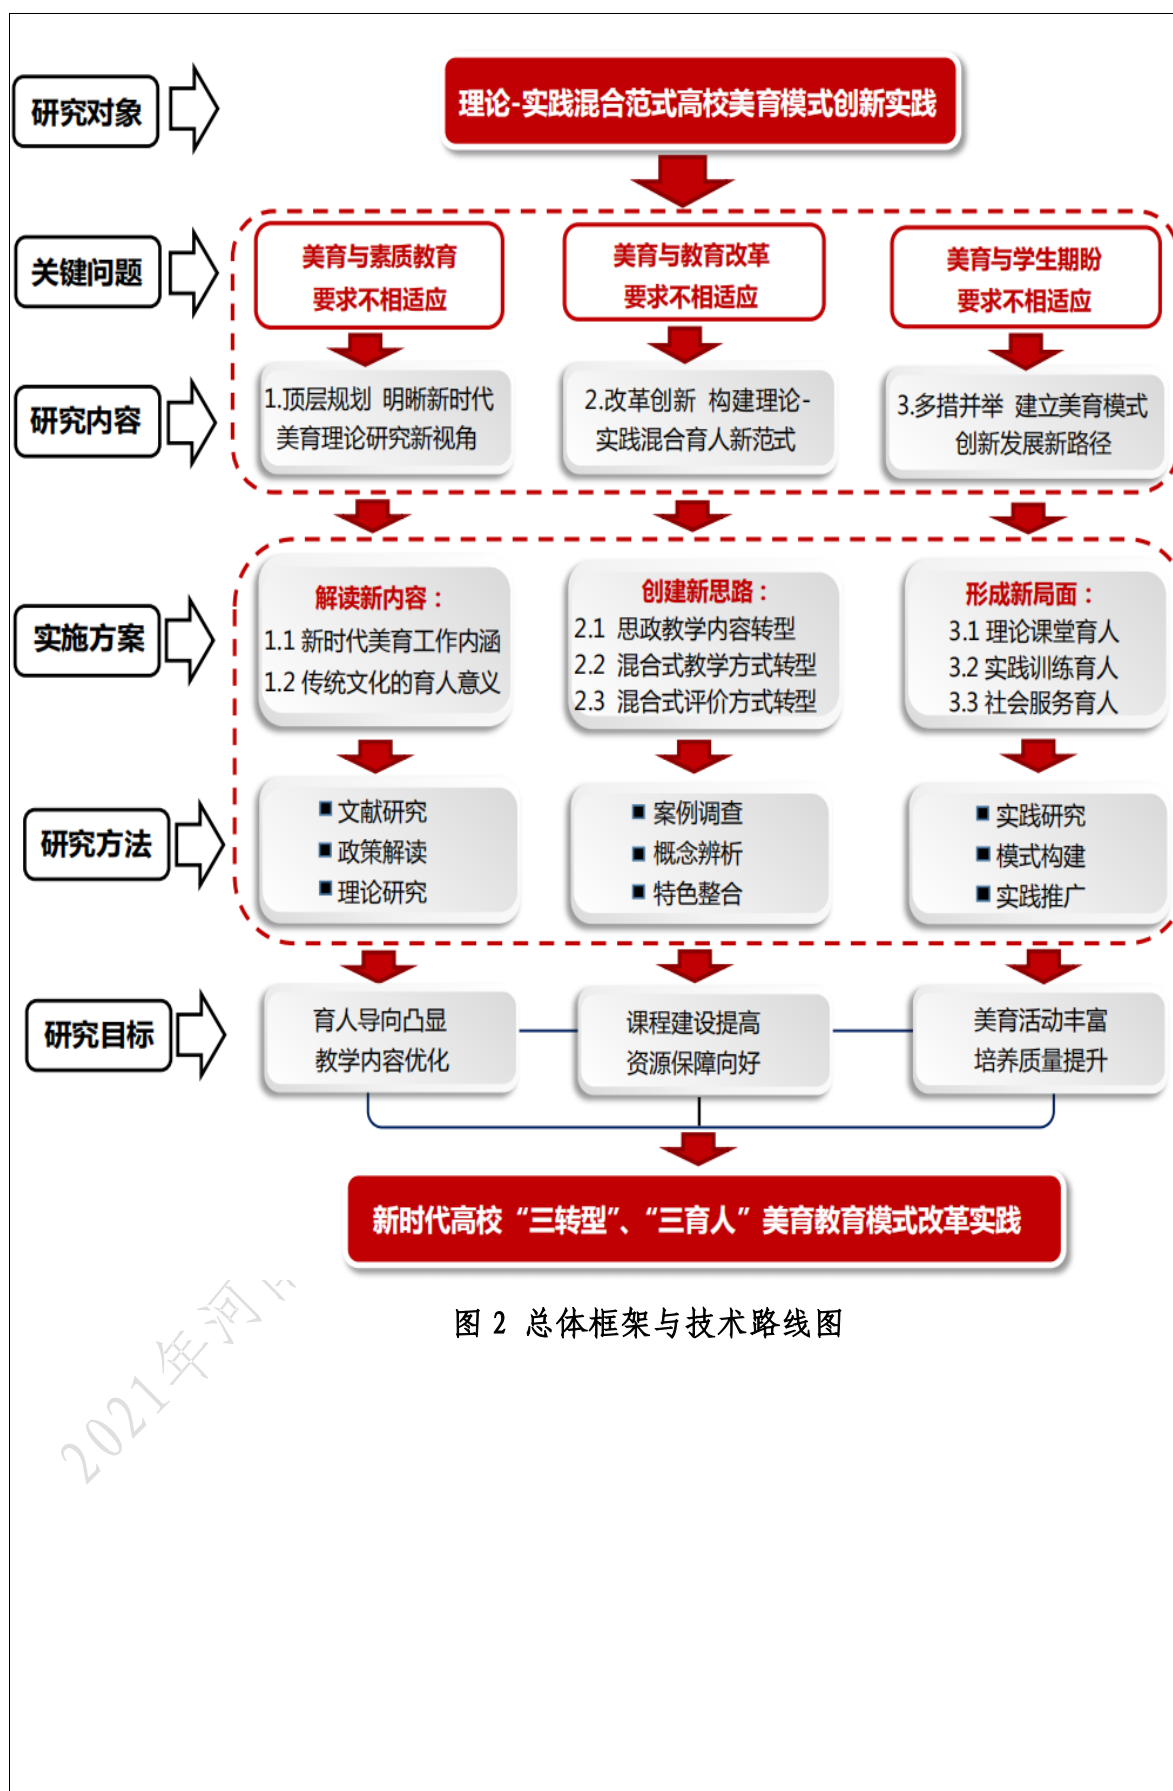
研究对象

理论-实践混合范式高校美育模式创新实践

关键问题

美育与素质教育 要求不相适应

美育与教育改革 要求不相适应

美育与学生期盼 要求不相适应

研究内容

1.顶层规划 明晰新时代美育理论研究新视角

2.改革创新 构建理论-实践混合育人新范式

3.多措并举 建立美育模式创新发展新路径

实施方案

解读新内容：
1.1 新时代美育工作内涵
1.2 传统文化的育人意义

创建新思路：
2.1 思政教学内容转型
2.2 混合式教学方式转型
2.3 混合式评价方式转型

形成新局面：
3.1 理论课堂育人
3.2 实践训练育人
3.3 社会服务育人

研究方法

■文献研究
■政策解读
■理论研究

■案例调查
■概念辨析
■特色整合

■实践研究
■模式构建
■实践推广

研究目标

育人导向凸显 教学内容优化

课程建设提高 资源保障向好

美育活动丰富 培养质量提升

新时代高校“三转型”、“三育人”美育教育模式改革实践

图 2 总体框架与技术路线图

2021年河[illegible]